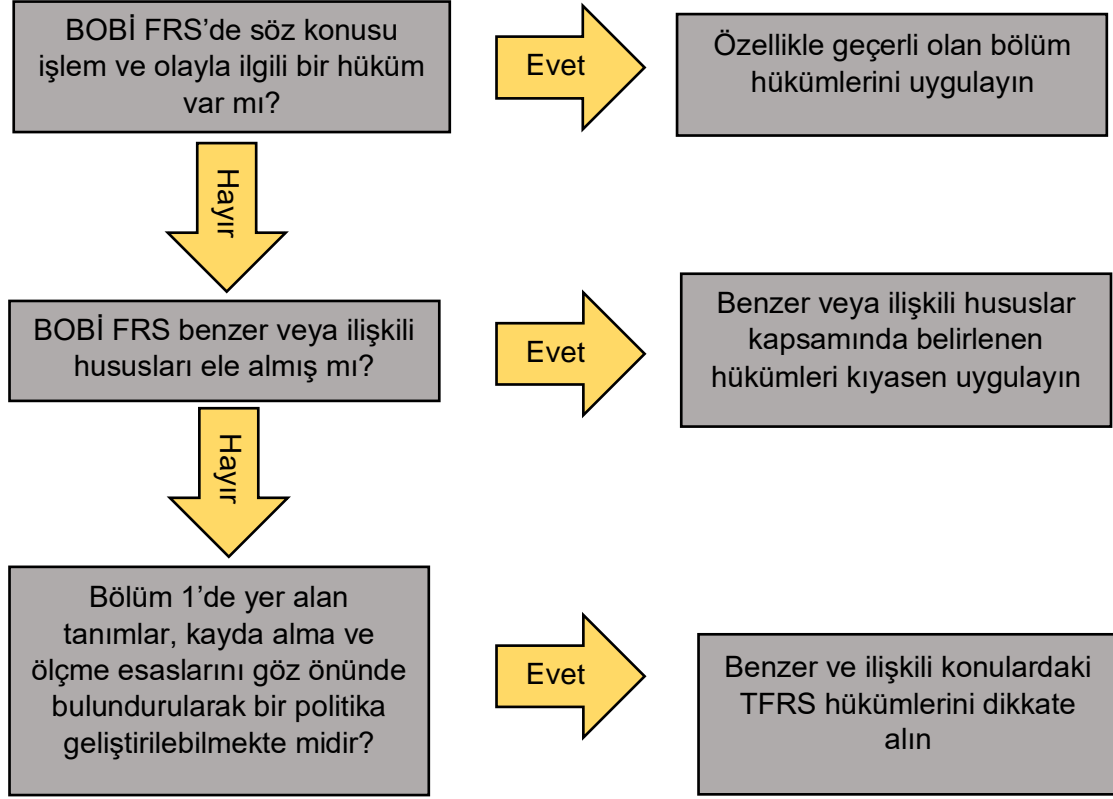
BOBİ FRS'de söz konusu işlem ve olayla ilgili bir hüküm var mı?

Evet

Özellikle geçerli olan bölüm hükümlerini uygulayın

Hayır

BOBİ FRS benzer veya ilişkili hususları ele almış mı?

Evet

Benzer veya ilişkili hususlar kapsamında belirlenen hükümleri kıyasen uygulayın

Hayır

Bölüm 1'de yer alan tanımlar, kayda alma ve ölçme esaslarını göz önünde bulundurularak bir politika geliştirilebilmekte midir?

Evet

Benzer ve ilişkili konulardaki TFRS hükümlerini dikkate alın